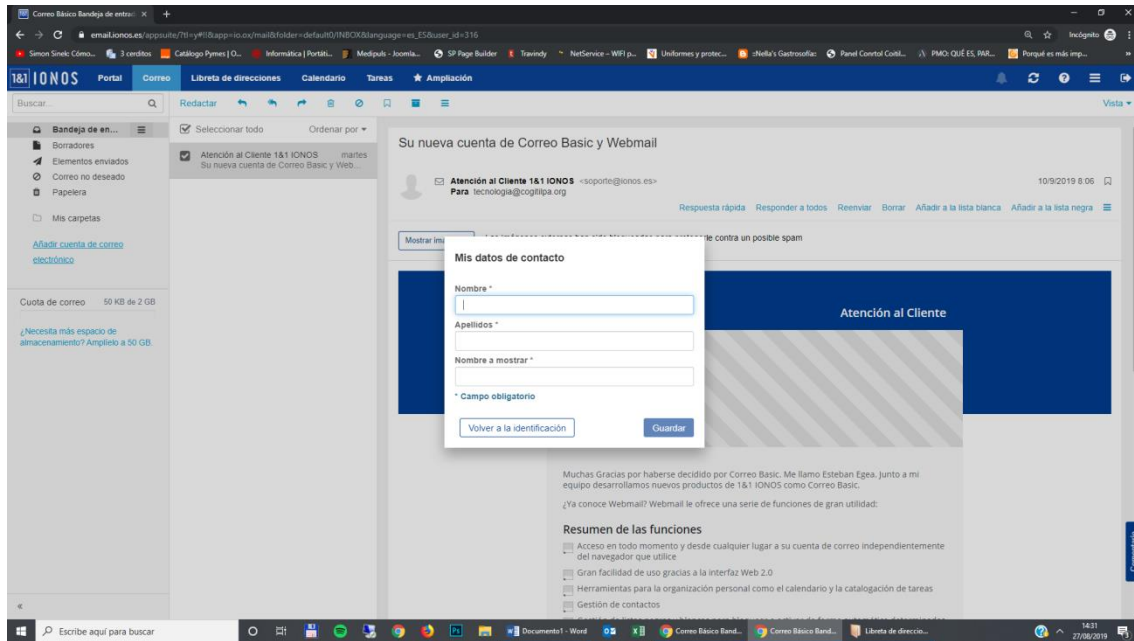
Correo Básico Bandeja de entrada ×  +

email.ionos.es/appsuite/?tl=y#!!&app=io.ox/mail&folder=default0/INBOX&language=es_ES&user_id=316

Incógnito

Simon Sinek: Cómo... 3 cerditos Catálogo Pymes | O... Informática | Portáti... Medipuls - Joomla... SP Page Builder Travindy NetService – WIFI p... Uniformes y protec... :Nella's Gastrosofia: Panel Control Coitil... PMO: QUÉ ES, PAR... Porqué es más imp...

1&1 IONOS Portal Correo Libreta de direcciones Calendario Tareas ★ Ampliación

Buscar...

Redactar

Vista

Bandeja de en...
Borradores
Elementos enviados
Correo no deseado
Papelera

Mis carpetas

Añadir cuenta de correo electrónico

Cuota de correo 50 KB de 2 GB

¿Necesita más espacio de almacenamiento? Amplíelo a 50 GB.

Seleccionar todo Ordenar por

Atención al Cliente 1&1 IONOS martes
Su nueva cuenta de Correo Basic y Web...

Su nueva cuenta de Correo Basic y Webmail

Atención al Cliente 1&1 IONOS <soporte@ionos.es>
Para tecnologia@cogitilpa.org

10/9/2019 8:06

Respuesta rápida Responder a todos Reenviar Borrar Añadir a la lista blanca Añadir a la lista negra

Mostrar im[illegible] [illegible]le contra un posible spam

Mis datos de contacto

Nombre *

Apellidos *

Nombre a mostrar *

* Campo obligatorio

Volver a la identificación

Guardar

Atención al Cliente

Muchas Gracias por haberse decidido por Correo Basic. Me llamo Esteban Egea. Junto a mi equipo desarrollamos nuevos productos de 1&1 IONOS como Correo Basic.

¿Ya conoce Webmail? Webmail le ofrece una serie de funciones de gran utilidad:

Resumen de las funciones

Acceso en todo momento y desde cualquier lugar a su cuenta de correo independientemente del navegador que utilice

Gran facilidad de uso gracias a la interfaz Web 2.0

Herramientas para la organización personal como el calendario y la catalogación de tareas

Gestión de contactos

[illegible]

Escribe aquí para buscar

Documento1 - Word Correo Básico Band... Correo Básico Band... Libreta de direccio...

14:31
27/08/2019